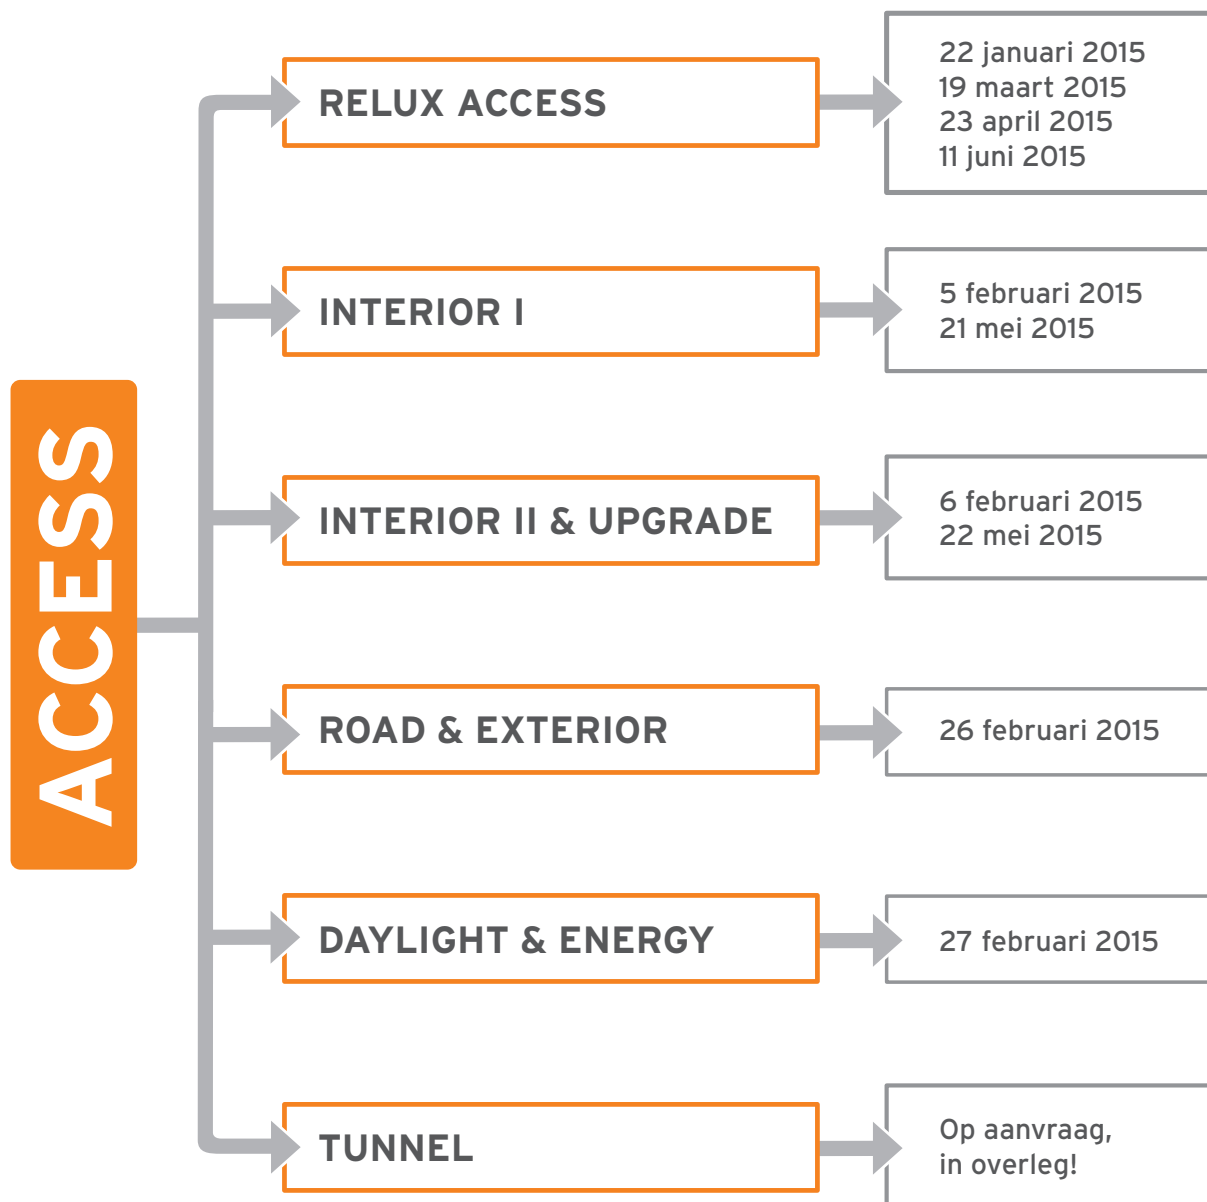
ACCESS

RELUX ACCESS

22 januari 2015
19 maart 2015
23 april 2015
11 juni 2015

INTERIOR I

5 februari 2015
21 mei 2015

INTERIOR II & UPGRADE

6 februari 2015
22 mei 2015

ROAD & EXTERIOR

26 februari 2015

DAYLIGHT & ENERGY

27 februari 2015

TUNNEL

Op aanvraag, in overleg!